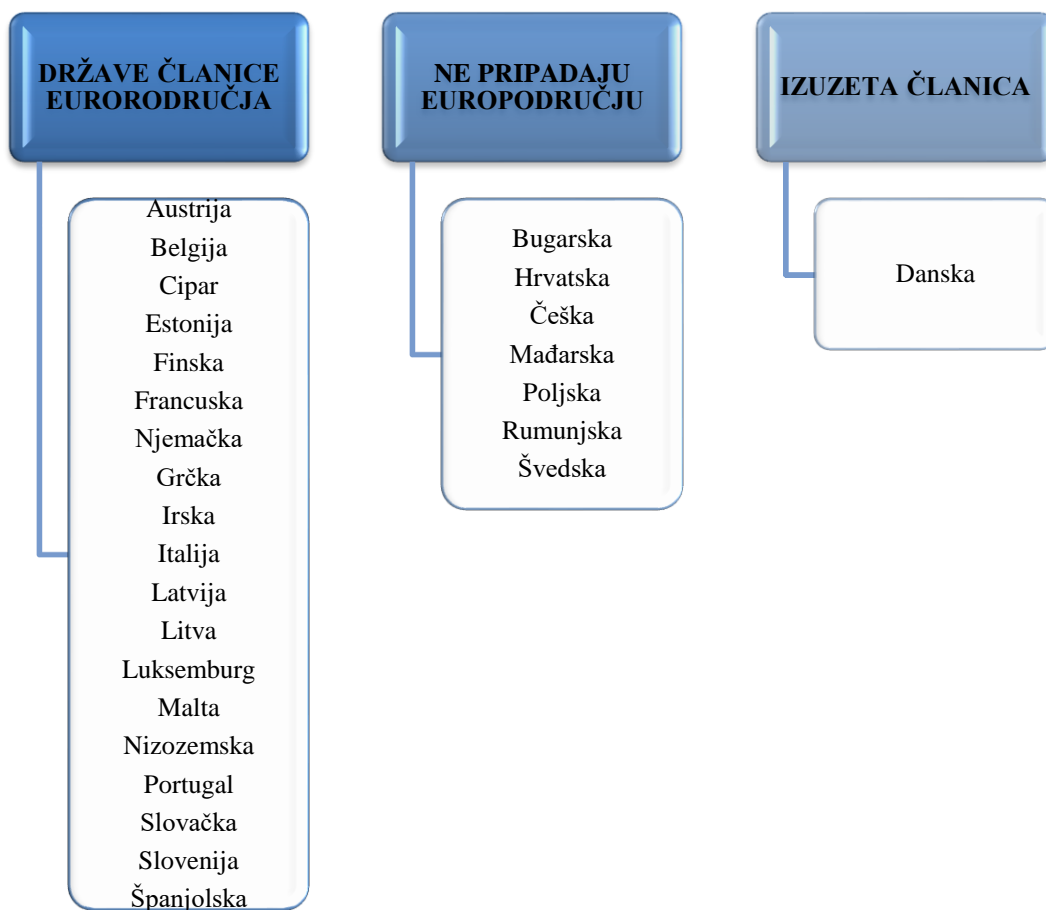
DRŽAVE ČLANICE EURORODRUČJA

Austrija
Belgija
Cipar
Estonija
Finska
Francuska
Njemačka
Grčka
Irska
Italija
Latvija
Litva
Luksemburg
Malta
Nizozemska
Portugal
Slovačka
Slovenija
Španjolska

NE PRIPADAJU EUROPODRUČJU

Bugarska
Hrvatska
Češka
Mađarska
Poljska
Rumunjska
Švedska

IZUZETA ČLANICA

Danska